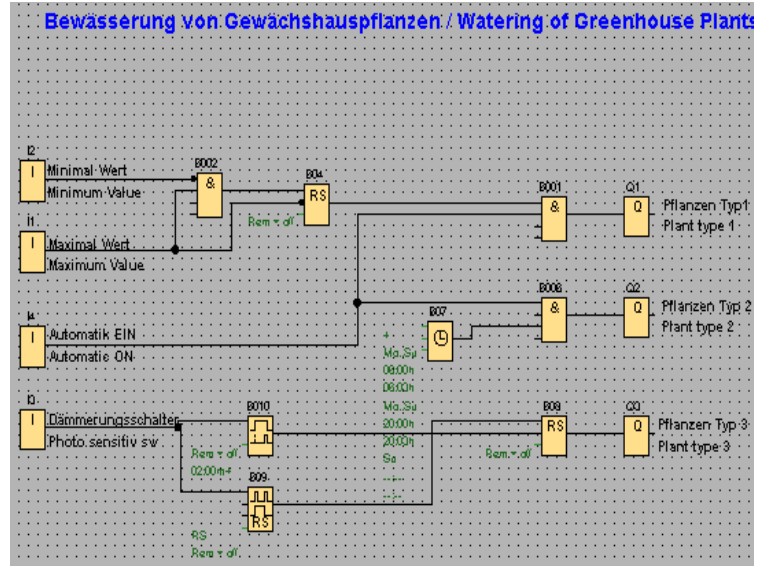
Bewässerung von Gewächshauspflanzen / Watering of Greenhouse Plants

I2
I
Minimal Wert
Minimum Value

I1
I
Maximal Wert
Maximum Value

I4
I
Automatik EIN
Automatic ON

I3
I
Dämmerungsschalter
Photo sensitiv sw

B002
&

B04
RS
Rem = off

B001
&

B008
&

B07
+
Mo..Su
08:00h
06:00h
Mo..Su
20:00h
20:00h
Su
--:--
--:--

B010
Rem = off
02:00m+

B09
RS
RS
Rem = off

B08
RS
Rem = off

Q1
Q
Pflanzen Typ1
Plant type 1

Q2
Q
Pflanzen Typ 2
Plant type 2

Q3
Q
Pflanzen Typ 3
Plant type 3